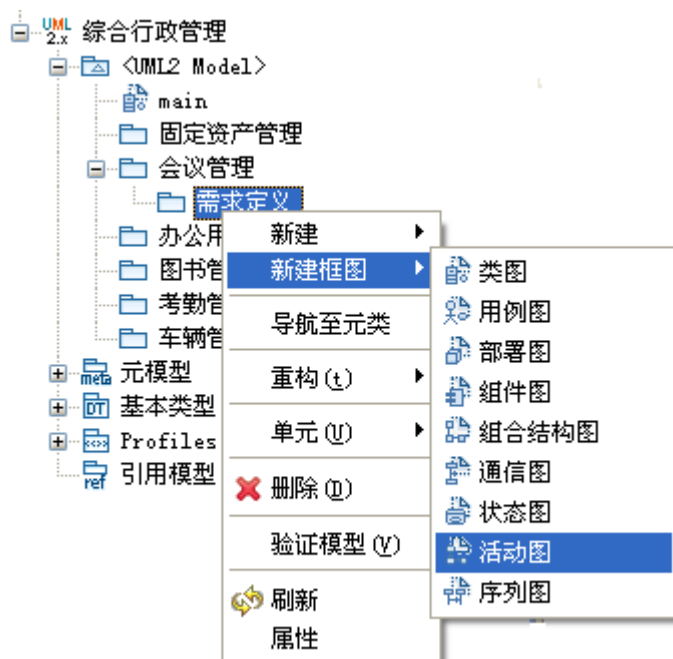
UML 2.x 综合行政管理
<UML2 Model>
main
固定资产管理
会议管理
需求定义
办公用
图书管
考勤管
车辆管
meta 元模型
DT 基本类型
Profiles
ref 引用模型

新建
新建框图
导航至元类
重构(t)
单元(U)
删除(D)
验证模型(V)
刷新
属性

类图
用例图
部署图
組件图
組合结构图
通信图
状态图
活动图
序列图